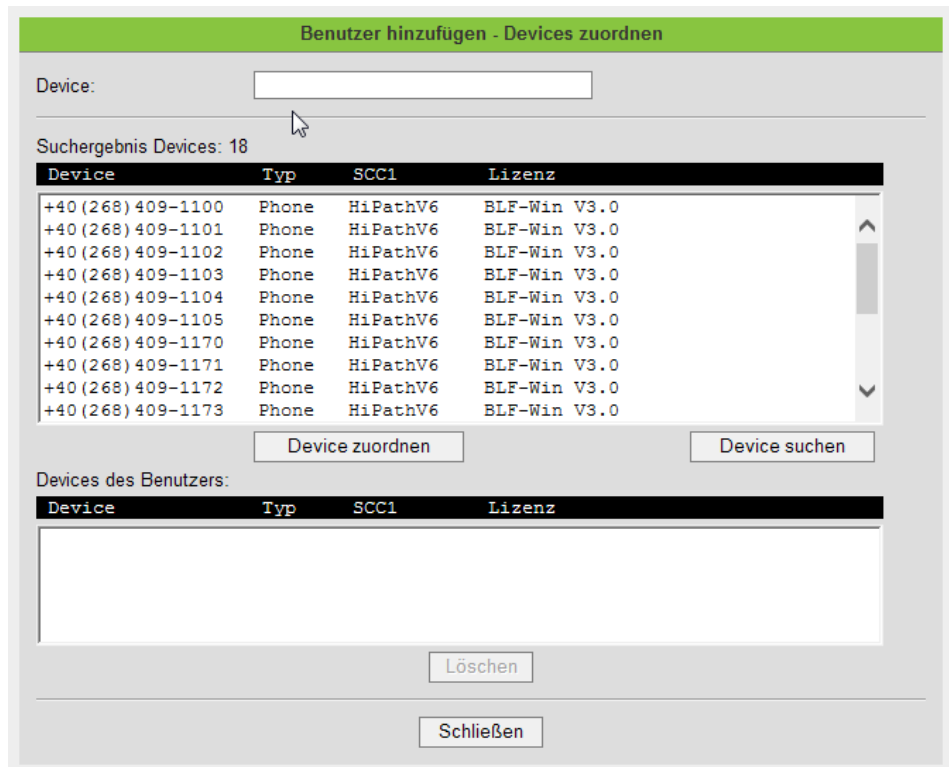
Benutzer hinzufügen - Devices zuordnen

Device:

Suchergebnis Devices: 18

| Device | Typ | SCC1 | Lizenz |
|---|---|---|---|
| +40(268)409-1100 | Phone | HiPathV6 | BLF-Win V3.0 |
| +40(268)409-1101 | Phone | HiPathV6 | BLF-Win V3.0 |
| +40(268)409-1102 | Phone | HiPathV6 | BLF-Win V3.0 |
| +40(268)409-1103 | Phone | HiPathV6 | BLF-Win V3.0 |
| +40(268)409-1104 | Phone | HiPathV6 | BLF-Win V3.0 |
| +40(268)409-1105 | Phone | HiPathV6 | BLF-Win V3.0 |
| +40(268)409-1170 | Phone | HiPathV6 | BLF-Win V3.0 |
| +40(268)409-1171 | Phone | HiPathV6 | BLF-Win V3.0 |
| +40(268)409-1172 | Phone | HiPathV6 | BLF-Win V3.0 |
| +40(268)409-1173 | Phone | HiPathV6 | BLF-Win V3.0 |

Device zuordnen

Device suchen

Devices des Benutzers:

| Device | Typ | SCC1 | Lizenz |
|---|---|---|---|

Löschen

Schließen